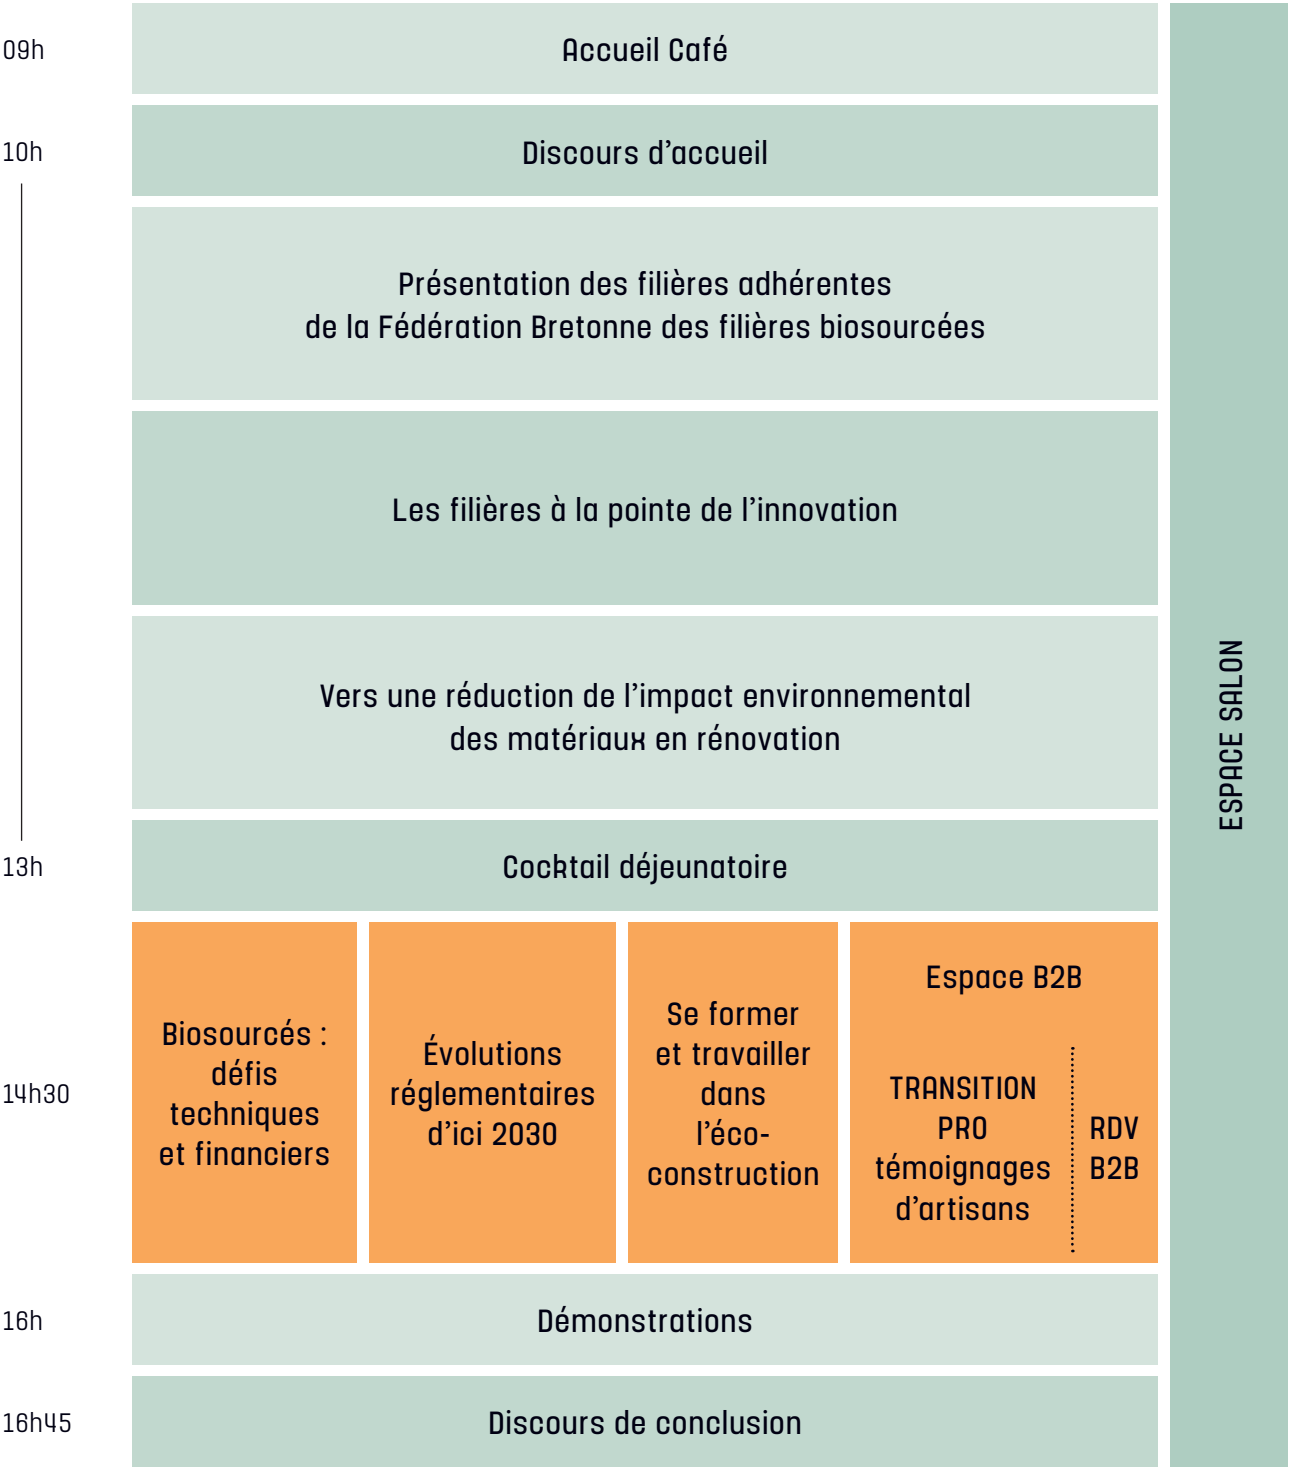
09h Accueil Café

10h Discours d'accueil

Présentation des filières adhérentes de la Fédération Bretonne des filières biosourcées

Les filières à la pointe de l'innovation

Vers une réduction de l'impact environnemental des matériaux en rénovation

13h Cocktail déjeunatoire

14h30

Biosourcés : défis techniques et financiers

Évolutions réglementaires d'ici 2030

Se former et travailler dans l'écoconstruction

Espace B2B

TRANSITION PRO témoignages d'artisans

RDV B2B

16h Démonstrations

16h45 Discours de conclusion

ESPACE SALON